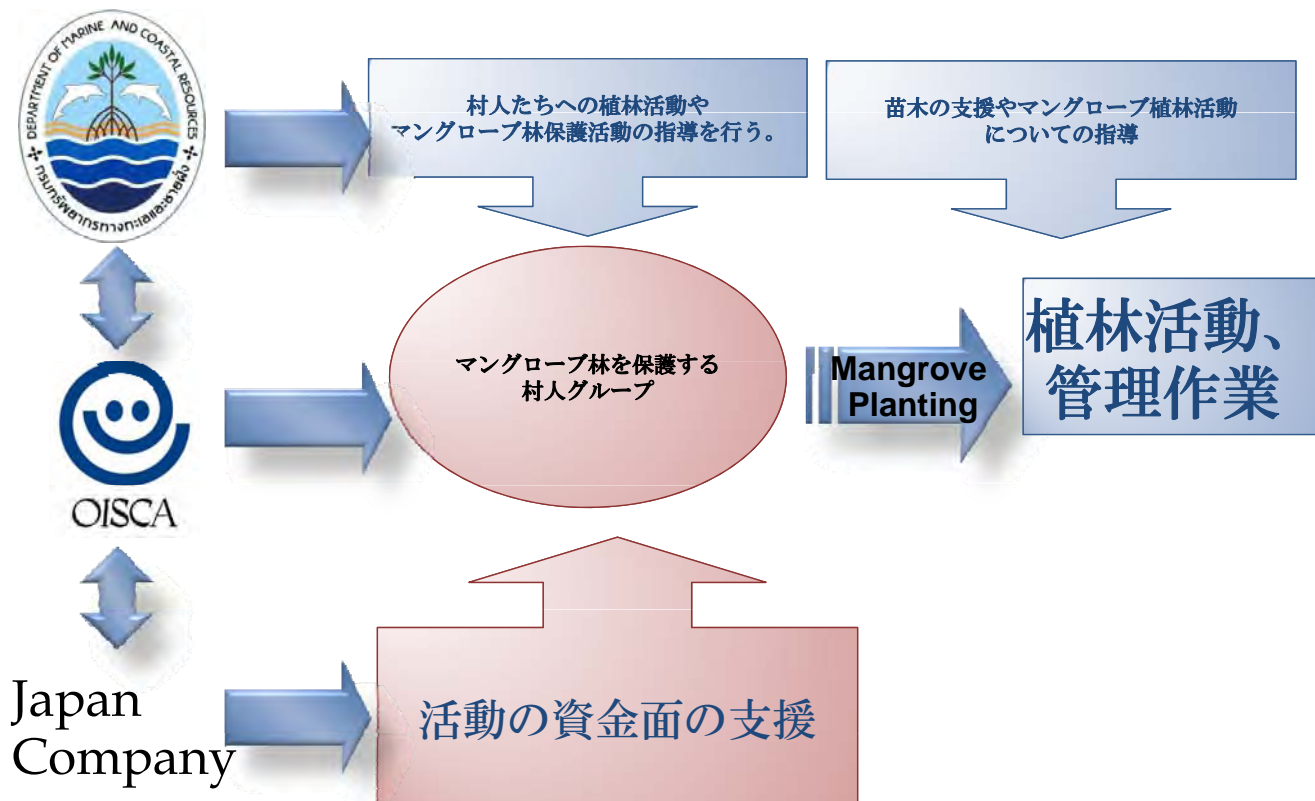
DEPARTMENT OF MARINE AND COASTAL RESOURCES

กรมทรัพยากรทางทะเลและชายฝั่ง

村人たちへの植林活動やマングローブ林保護活動の指導を行う。

苗木の支援やマングローブ植林活動についての指導

マングローブ林を保護する村人グループ

Mangrove Planting

植林活動、管理作業

OISCA

Japan Company

活動の資金面の支援